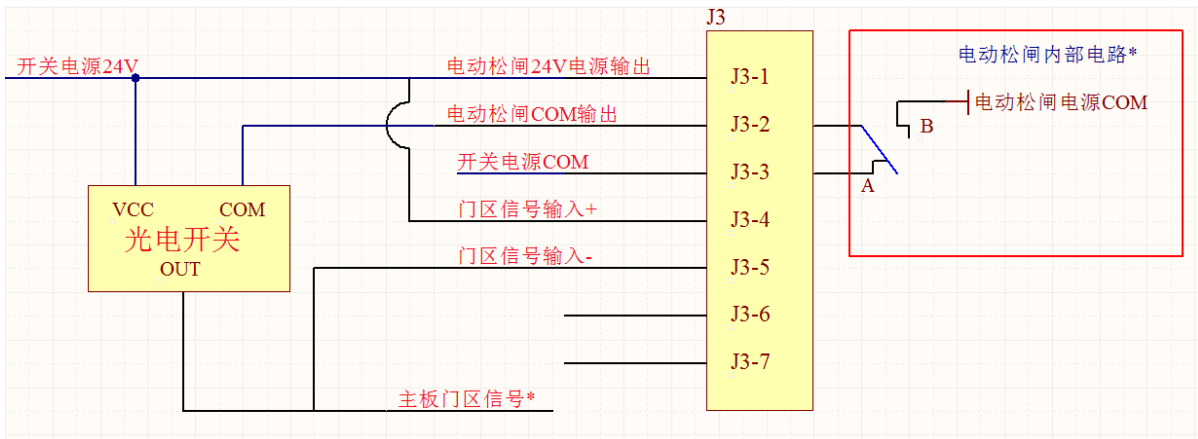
开关电源24V

电动松闸24V电源输出

电动松闸COM输出

开关电源COM

门区信号输入+

门区信号输入-

主板门区信号*

VCC

COM

光电开关

OUT

J3

J3-1

J3-2

J3-3

J3-4

J3-5

J3-6

J3-7

电动松闸内部电路*

电动松闸电源COM

B

A